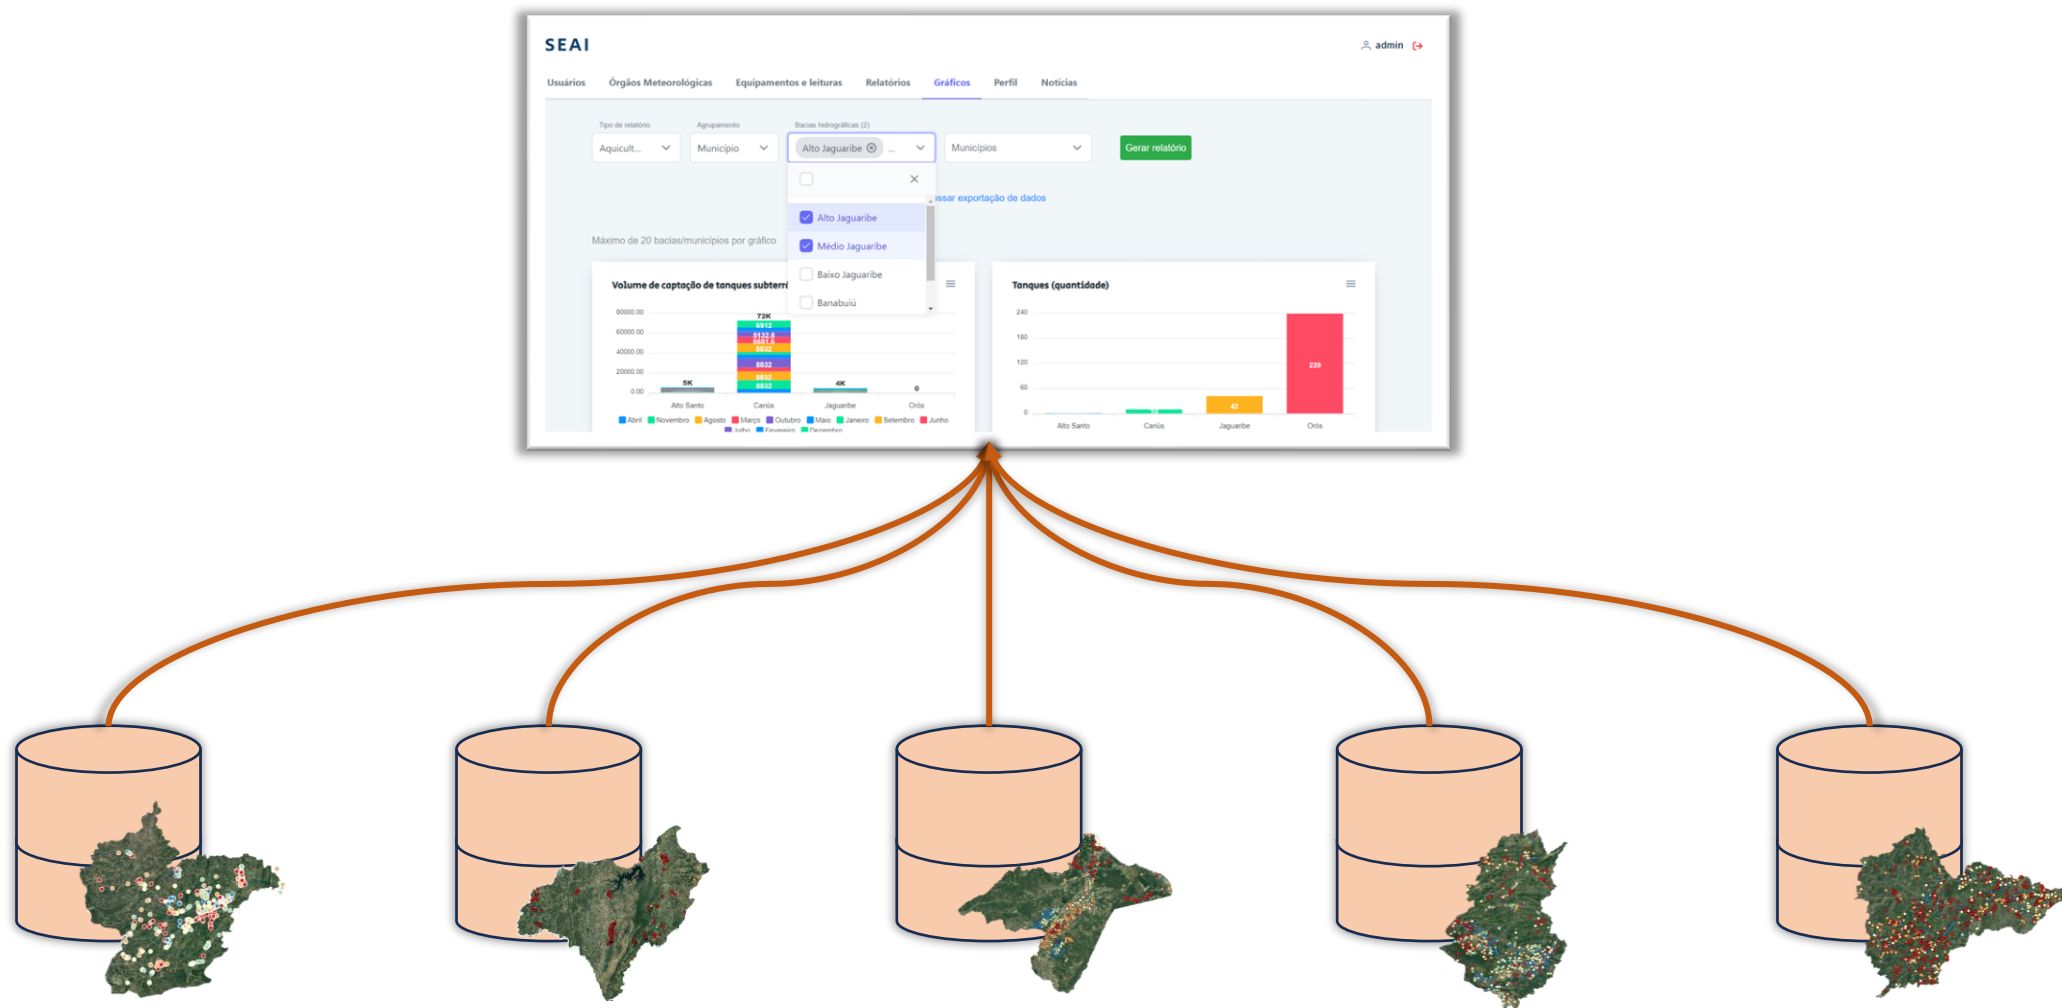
SEAI

admin

Usuários Órgãos Meteorológicas Equipamentos e leituras Relatórios Gráficos Perfil Notícias

Tipo de relatório
Aquicult...

Agrupamento
Município

Bacias hidrográficas (2)
Alto Jaguaribe ...

Municípios

Gerar relatório

Alto Jaguaribe
Médio Jaguaribe
Baixo Jaguaribe
Banabuiú

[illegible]ssar exportação de dados

Máximo de 20 bacias/municípios por gráfico

Volume de captação de tanques subterr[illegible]

80000.00
60000.00
40000.00
20000.00
0.00

72K
6912
8132.8
6601.6
8832
8832
8832
8832
5K
4K
0

Alto Santo Canús Jaguaribe Orós

Abril Novembro Agosto Março Outubro Maio Janeiro Setembro Junho Julho Fevereiro Dezembro

Tanques (quantidade)

240
180
120
60
0

239
42
17

Alto Santo Canús Jaguaribe Orós